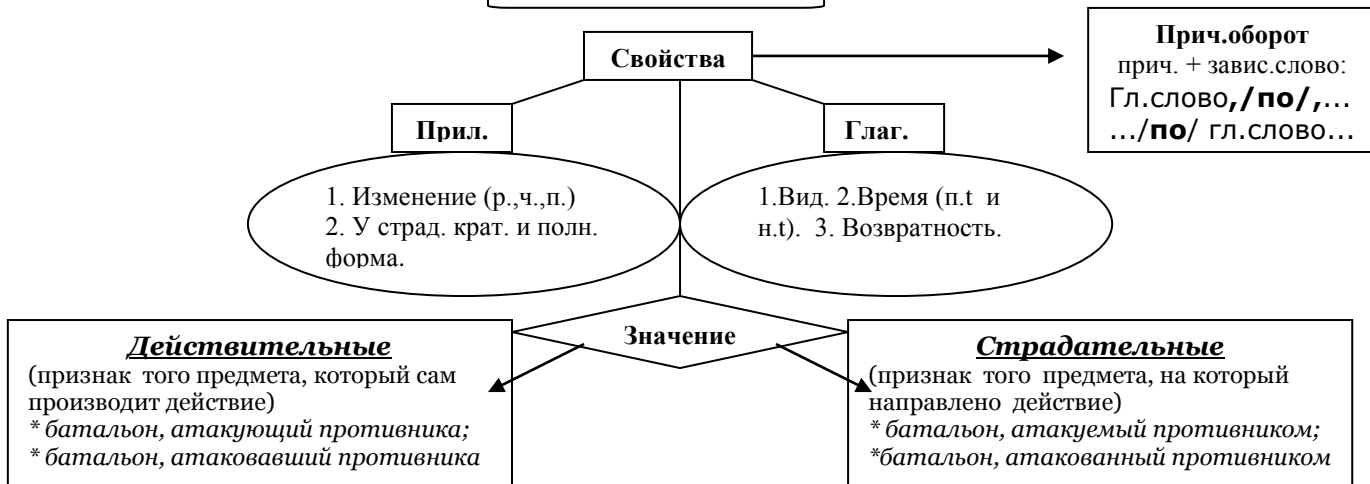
Свойства

Прич.оборот
прич. + завис.слово:
Гл.слово,/по/,...
.../по/ гл.слово...

Прил.

Глаг.

1. Изменение (р.,ч.,п.)
2. У страд. крат. и полн. форма.

1.Вид. 2.Время (п.t и н.t). 3. Возвратность.

Значение

Действительные
(признак того предмета, который сам производит действие)
* батальон, атакующий противника;
* батальон, атаковавший противника

Страдательные
(признак того предмета, на который направлено действие)
* батальон, атакуемый противником;
*батальон, атакованный противником